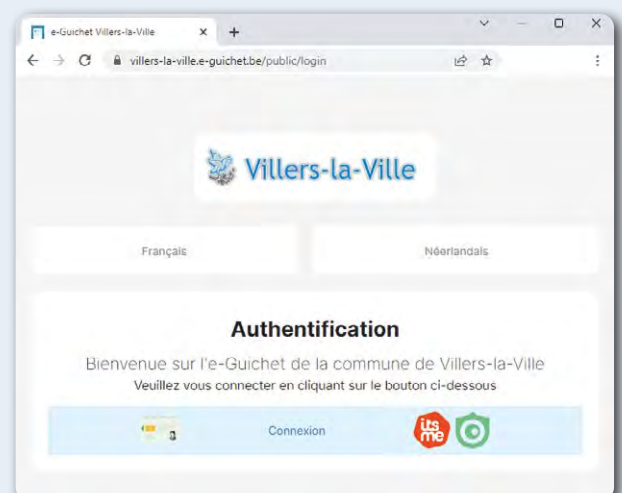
e-Guichet Villers-la-Ville
villers-la-ville.e-guichet.be/public/login

Villers-la-Ville

Français

Néerlandais

Authentification

Bienvenue sur l'e-Guichet de la commune de Villers-la-Ville

Veuillez vous connecter en cliquant sur le bouton ci-dessous

Connexion

itsme